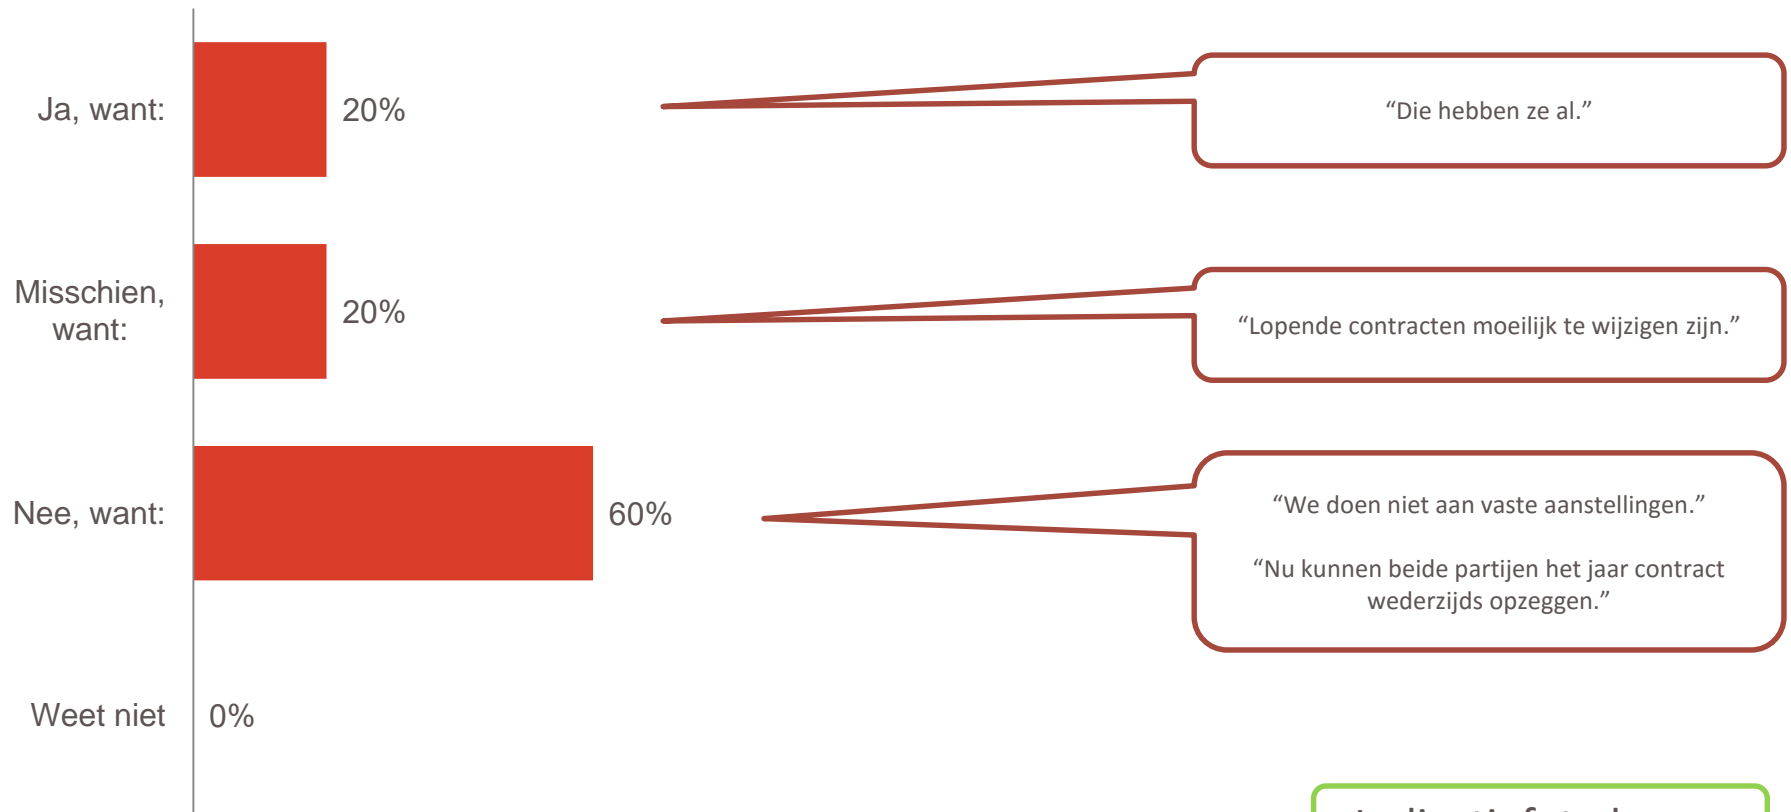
Ja, want:
20%
"Die hebben ze al."

Misschien, want:
20%
"Lopende contracten moeilijk te wijzigen zijn."

Nee, want:
60%
"We doen niet aan vaste aanstellingen."

"Nu kunnen beide partijen het jaar contract wederzijds opzeggen."

Weet niet
0%

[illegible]